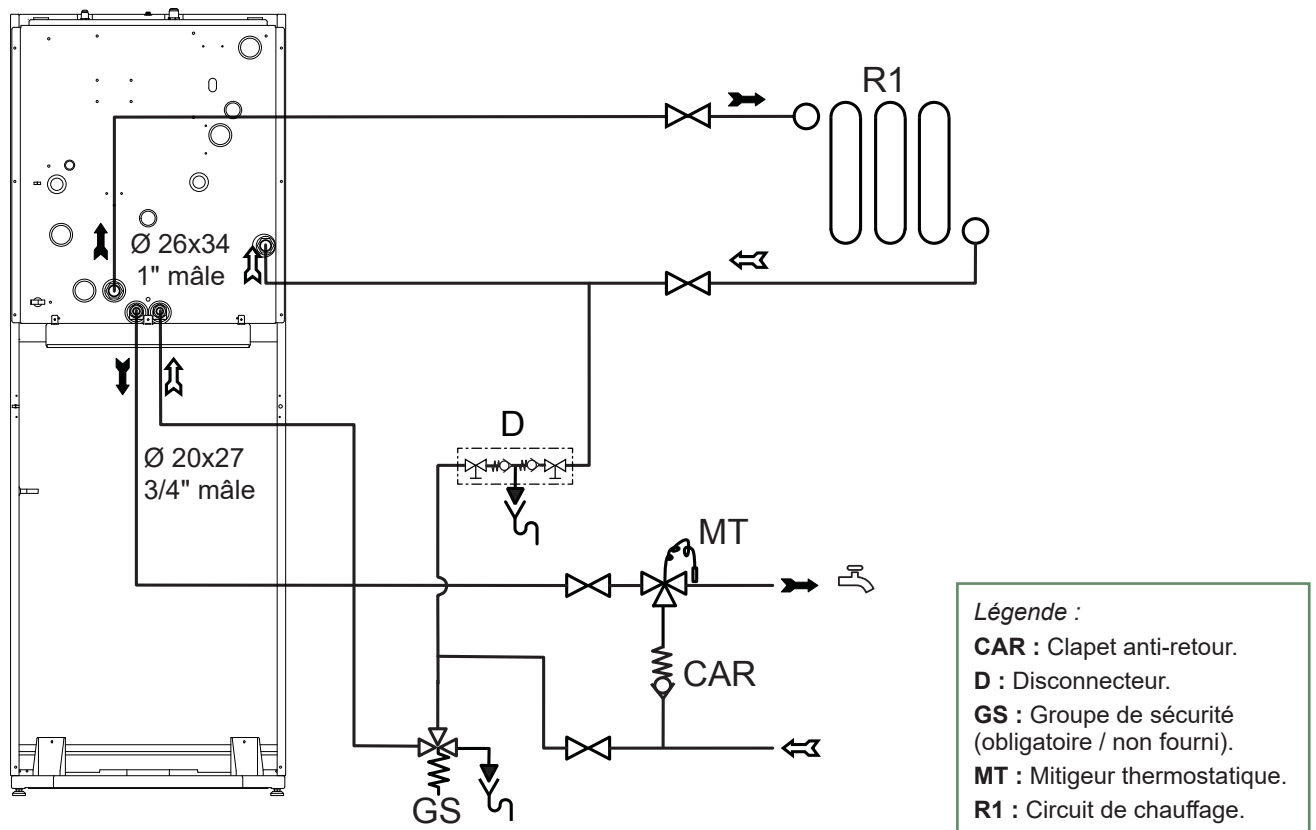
R1

Ø 26x34
1" mâle

Ø 20x27
3/4" mâle

D

MT

CAR

GS

*Légende :*
**CAR :** Clapet anti-retour.
**D :** Disconnecteur.
**GS :** Groupe de sécurité (obligatoire / non fourni).
**MT :** Mitigeur thermostatique.
**R1 :** Circuit de chauffage.